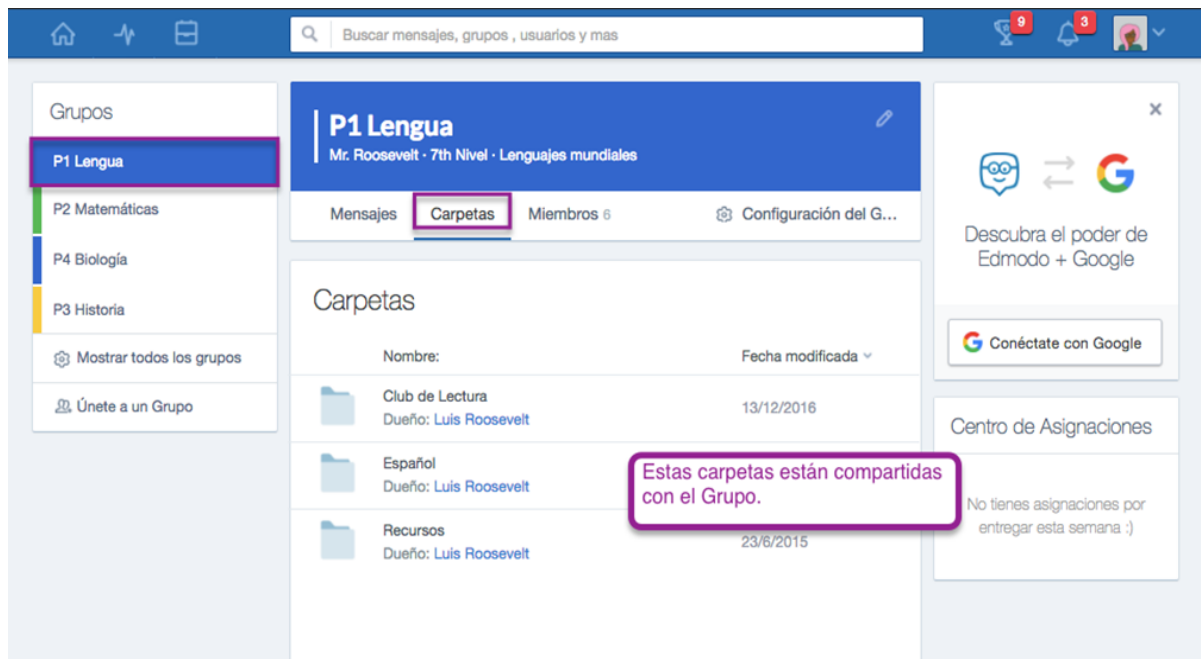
Buscar mensajes, grupos , usuarios y mas

9

3

Grupos

P1 Lengua

P2 Matemáticas

P4 Biología

P3 Historia

Mostrar todos los grupos

Únete a un Grupo

P1 Lengua

Mr. Roosevelt · 7th Nivel · Lenguajes mundiales

Mensajes

Carpetas

Miembros 6

Configuración del G...

Carpetas

Nombre:

Fecha modificada

Club de Lectura
Dueño: Luis Roosevelt

13/12/2016

Español
Dueño: Luis Roosevelt

Recursos
Dueño: Luis Roosevelt

23/6/2015

Estas carpetas están compartidas con el Grupo.

×

Descubra el poder de Edmodo + Google

Conéctate con Google

Centro de Asignaciones

No tienes asignaciones por entregar esta semana :)